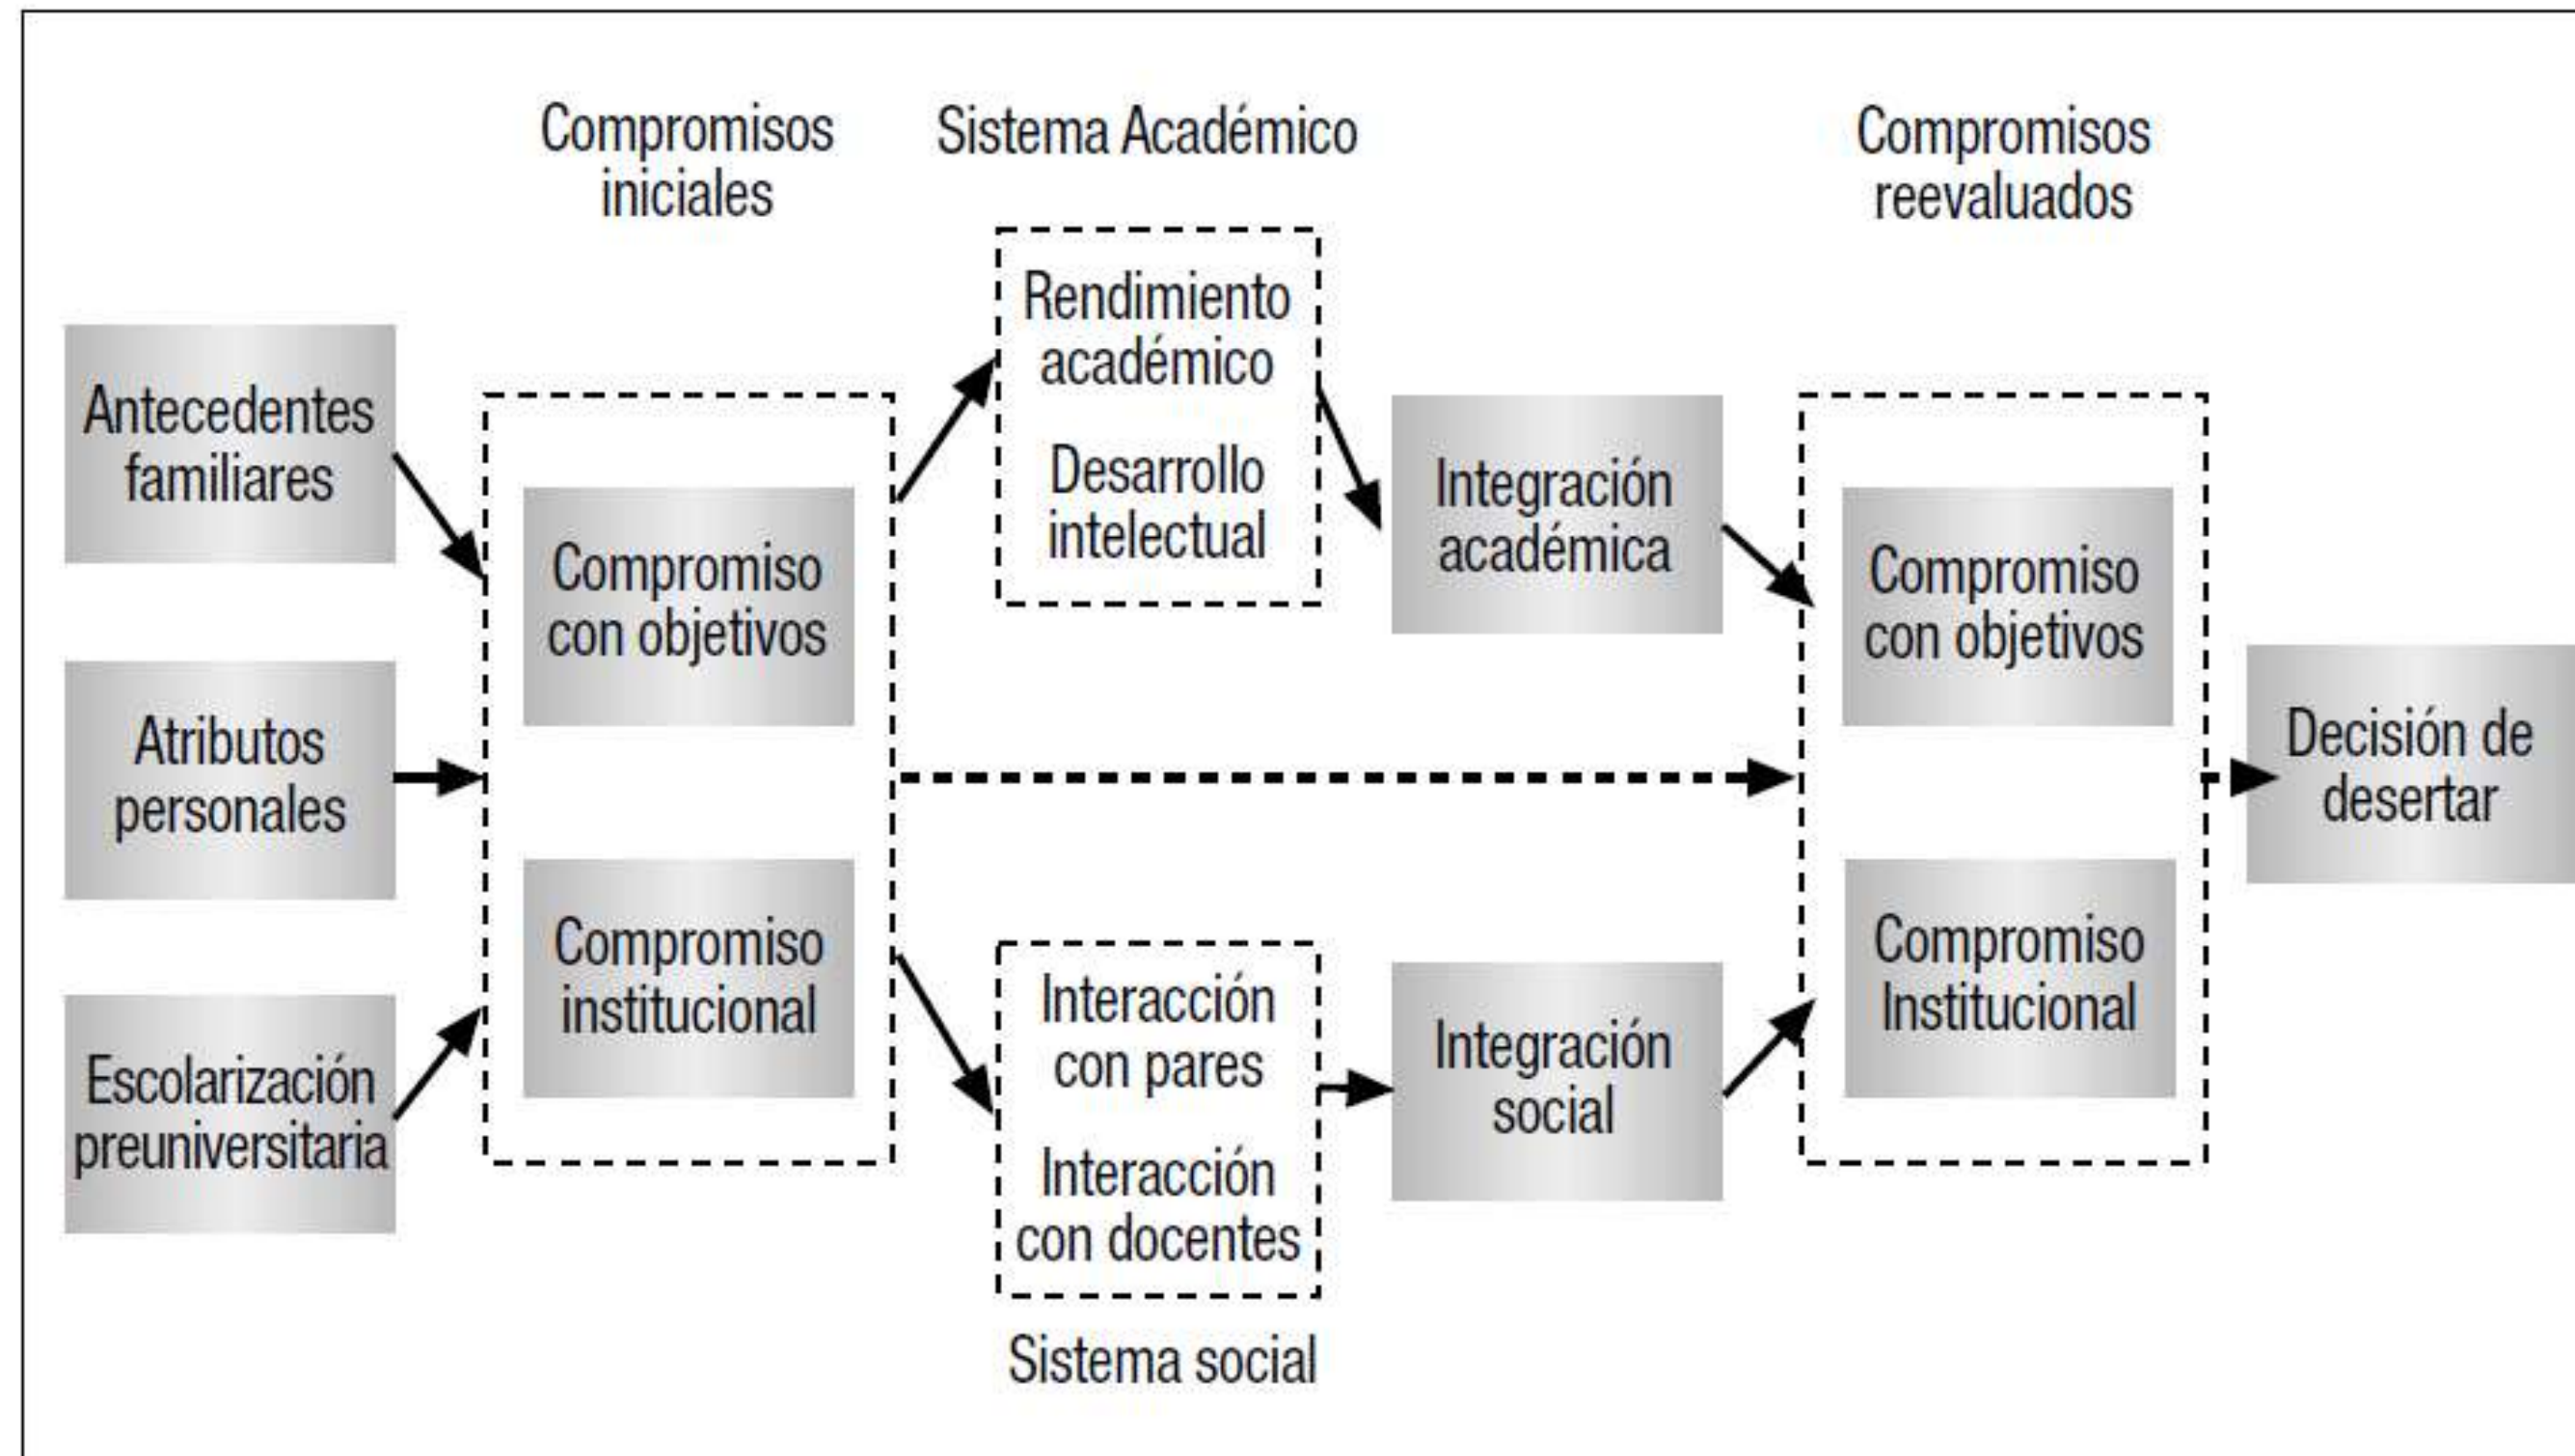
Compromisos iniciales

Sistema Académico

Compromisos reevaluados

Antecedentes familiares

Atributos personales

Escolarización preuniversitaria

Compromiso con objetivos

Compromiso institucional

Rendimiento académico

Desarrollo intelectual

Integración académica

Interacción con pares

Interacción con docentes

Integración social

Compromiso con objetivos

Compromiso Institucional

Decisión de desertar

Sistema social